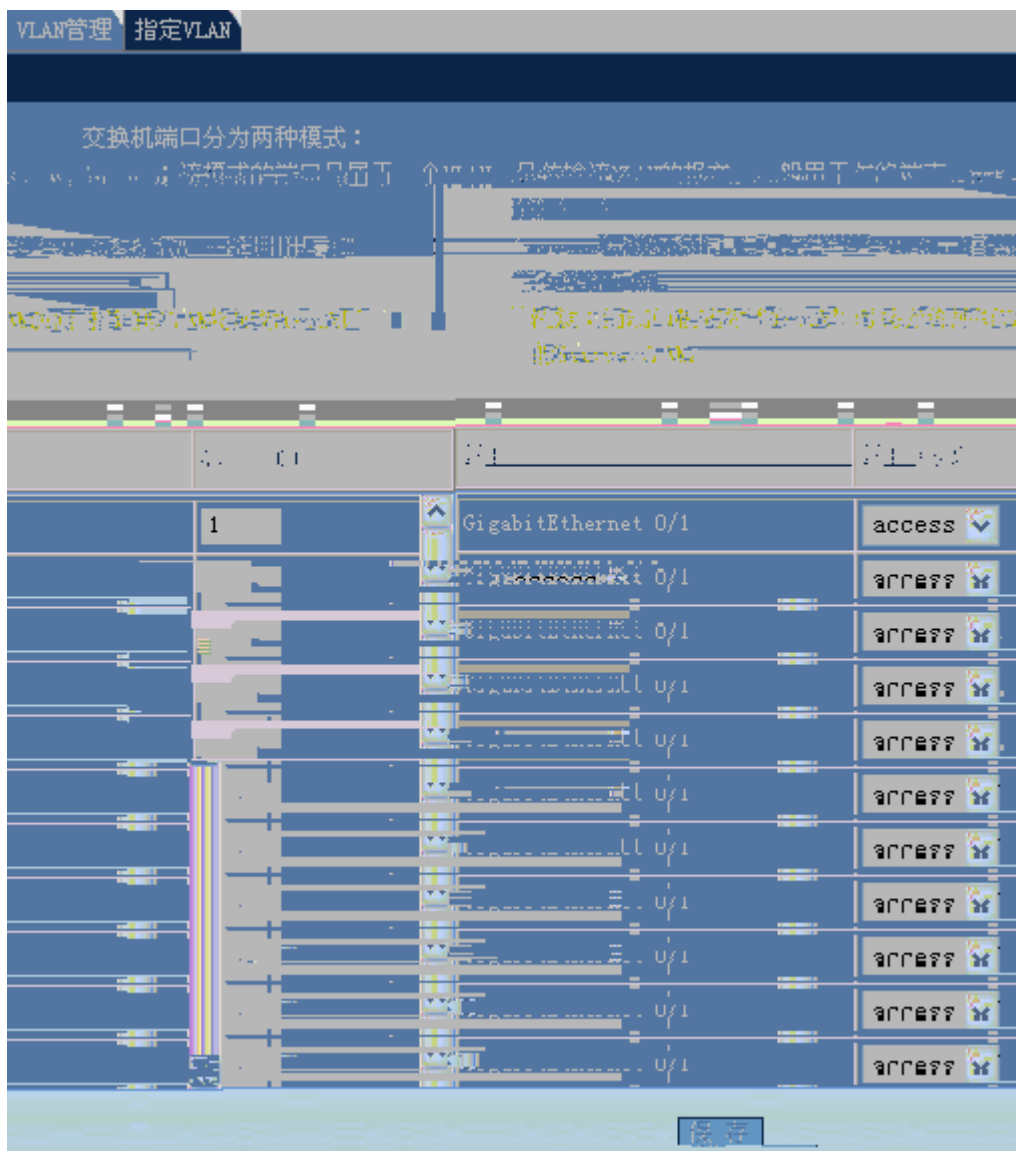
VLAN管理 指定VLAN

交换机端口分为两种模式：

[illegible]

| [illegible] | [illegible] | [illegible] |
|---|---|---|
| 1 | GigabitEthernet 0/1 | access |
| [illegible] | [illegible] 0/1 | access |
| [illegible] | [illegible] 0/1 | access |
| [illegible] | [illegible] 0/1 | access |
| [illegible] | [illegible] 0/1 | access |
| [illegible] | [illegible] 0/1 | access |
| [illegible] | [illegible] 0/1 | access |
| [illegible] | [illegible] 0/1 | access |
| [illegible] | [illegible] 0/1 | access |
| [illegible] | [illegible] 0/1 | access |
| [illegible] | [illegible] 0/1 | access |

保存